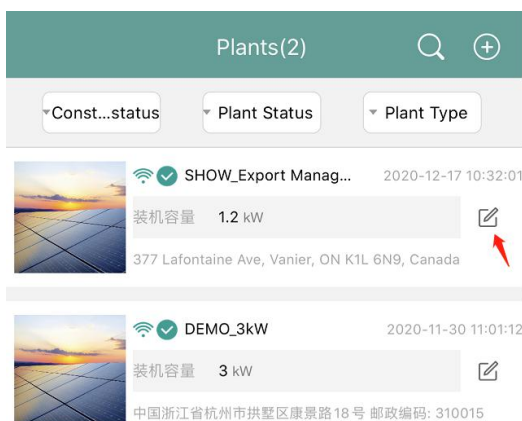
Plants(2)

Const...status
Plant Status
Plant Type

SHOW_Export Manag...
2020-12-17 10:32:01
装机容量 1.2 kW
377 Lafontaine Ave, Vanier, ON K1L 6N9, Canada

DEMO_3kW
2020-11-30 11:01:12
装机容量 3 kW
中国浙江省杭州市拱墅区康景路18号 邮政编码: 310015